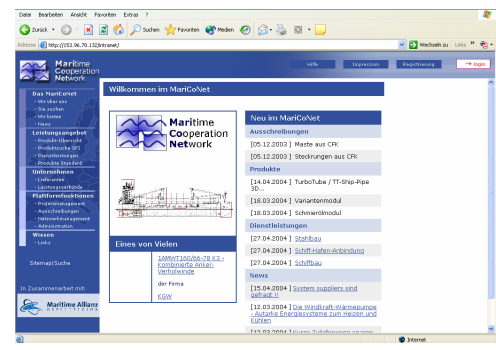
Datei Bearbeiten Ansicht Favoriten Extras ?

Zurück Suchen Favoriten Medien

Adresse http://192.96.78.132/intranet/ Wechseln zu Links

Maritime Cooperation Network

Hilfe Impressum Registrierung login

Das MariCoNet
- Wir über uns
- Sie suchen
- Wir bieten
- News

Leistungsangebot
- Produkte-Übersicht
- Produktsuche SPI
- Dienstleistungen
- Produkte Standard

Unternehmen
- Lieferanten
- Leistungsverbünde

Plattformfunktionen
- Projektmanagement
- Ausschreibungen
- Netzwerkmanagement
- Administration

Wissen
- Links

Sitemap | Suche

In Zusammenarbeit mit:

Maritime Allianz

Willkommen im MariCoNet

Maritime Cooperation Network

Eines von Vielen

1AMWT160/W6-78 K3 - Kombinierte Anker-Verholwinde

der Firma

KGW

Neu im MariCoNet

Ausschreibungen

[05.12.2003 ] Maste aus CFK

[05.12.2003 ] Steckrungen aus CFK

Produkte

[14.04.2004 ] TurboTube / TT-Ship-Pipe 3D...

[18.03.2004 ] Variantenmodul

[18.03.2004 ] Schmierölmodul

Dienstleistungen

[27.04.2004 ] Stahlbau

[27.04.2004 ] Schiff-Hafen-Anbindung

[27.04.2004 ] Schiffbau

News

[15.04.2004 ] System suppliers sind gefragt !!

[12.03.2004 ] Die Windkraft-Wärmepumpe - Autarke Energiesysteme zum Heizen und Kühlen

[12.03.2004 ] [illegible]

Internet